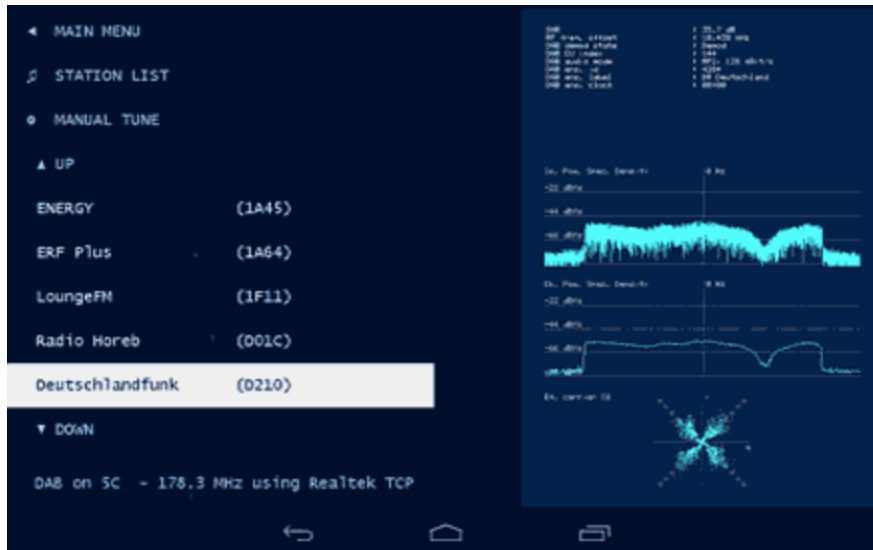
◂ MAIN MENU

♫ STATION LIST

⚙ MANUAL TUNE

▲ UP

ENERGY (1A45)

ERF Plus (1A64)

LoungeFM (1F11)

Radio Horeb (D01C)

Deutschlandfunk (D210)

▼ DOWN

DAB on 5C - 178.3 MHz using Realtek TCP

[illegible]

-22 dBFs
-44 dBFs
-66 dBFs

-22 dBFs
-44 dBFs
-66 dBFs

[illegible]